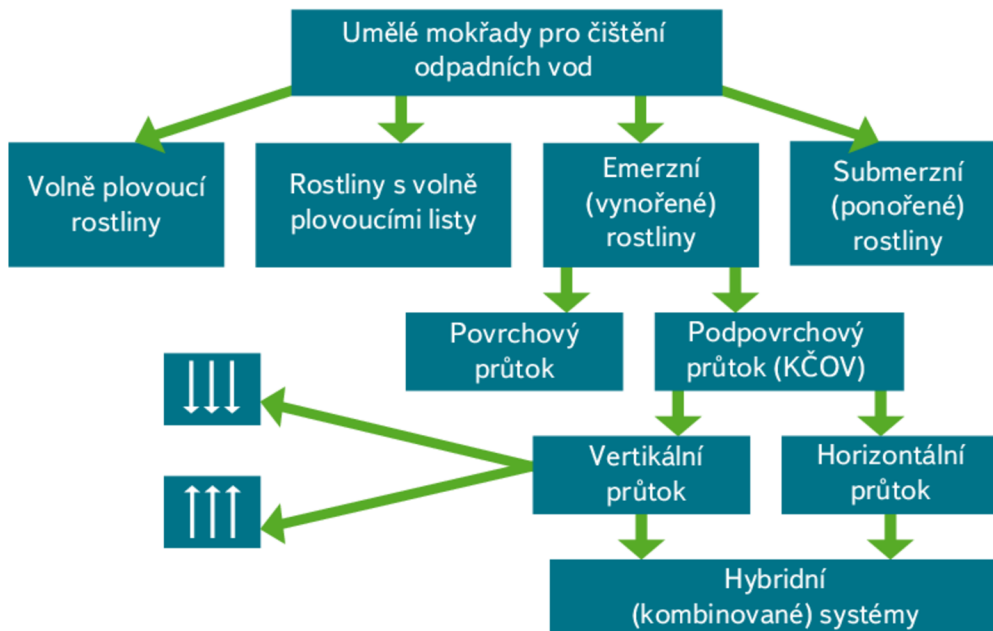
Umělé mokřady pro čištění odpadních vod

Volně plovoucí rostliny

Rostliny s volně plovoucími listy

Emerzní (vynořené) rostliny

Submerzní (ponořené) rostliny

Povrchový průtok

Podpovrchový průtok (KČOV)

↓↓↓

↑↑↑

Vertikální průtok

Horizontální průtok

Hybridní (kombinované) systémy